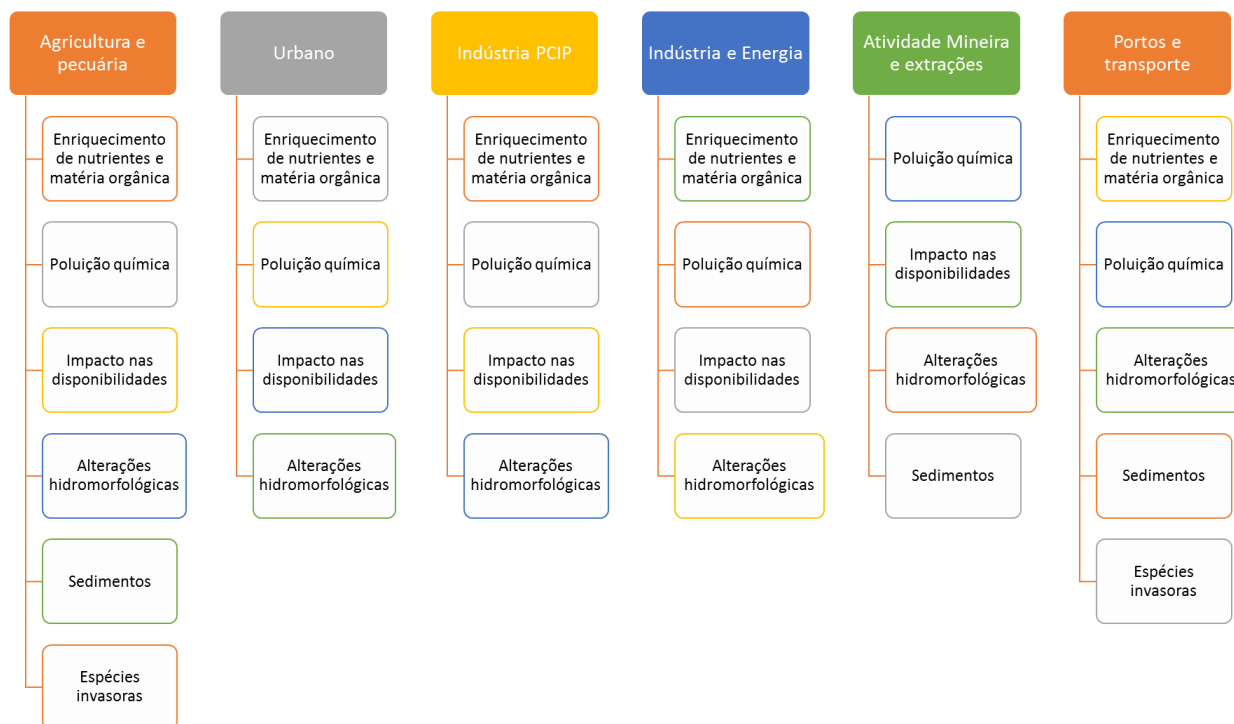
Agricultura e pecuária

Enriquecimento de nutrientes e matéria orgânica

Poluição química

Impacto nas disponibilidades

Alterações hidromorfológicas

Sedimentos

Espécies invasoras

Urbano

Enriquecimento de nutrientes e matéria orgânica

Poluição química

Impacto nas disponibilidades

Alterações hidromorfológicas

Indústria PCIP

Enriquecimento de nutrientes e matéria orgânica

Poluição química

Impacto nas disponibilidades

Alterações hidromorfológicas

Indústria e Energia

Enriquecimento de nutrientes e matéria orgânica

Poluição química

Impacto nas disponibilidades

Alterações hidromorfológicas

Atividade Mineira e extrações

Poluição química

Impacto nas disponibilidades

Alterações hidromorfológicas

Sedimentos

Portos e transporte

Enriquecimento de nutrientes e matéria orgânica

Poluição química

Alterações hidromorfológicas

Sedimentos

Espécies invasoras